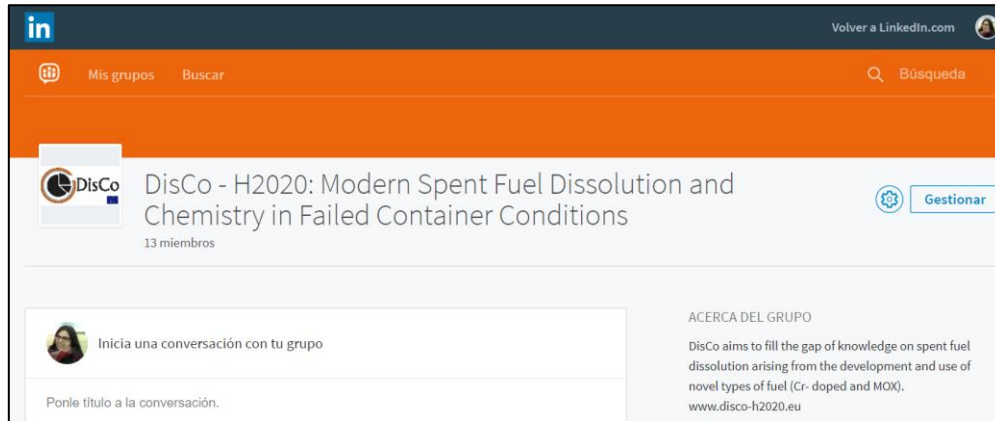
in

Volver a LinkedIn.com

Mis grupos Buscar

Búsqueda

DisCo

DisCo - H2020: Modern Spent Fuel Dissolution and Chemistry in Failed Container Conditions

13 miembros

Gestionar

Inicia una conversación con tu grupo

Ponle título a la conversación.

ACERCA DEL GRUPO

DisCo aims to fill the gap of knowledge on spent fuel dissolution arising from the development and use of novel types of fuel (Cr- doped and MOX). www.disco-h2020.eu